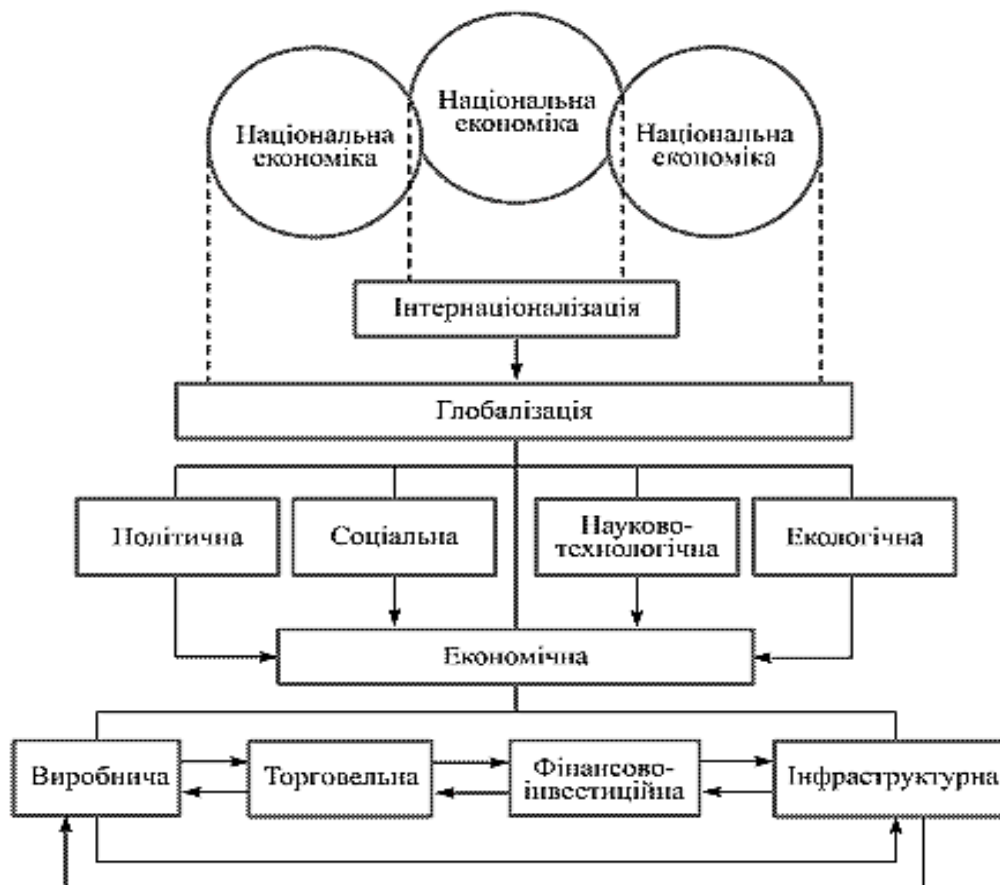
Національна економіка

Національна економіка

Національна економіка

Інтернаціоналізація

Глобалізація

Політична

Соціальна

Науково-технологічна

Екологічна

Економічна

Виробнича

Торговельна

Фінансово-інвестиційна

Інфраструктурна